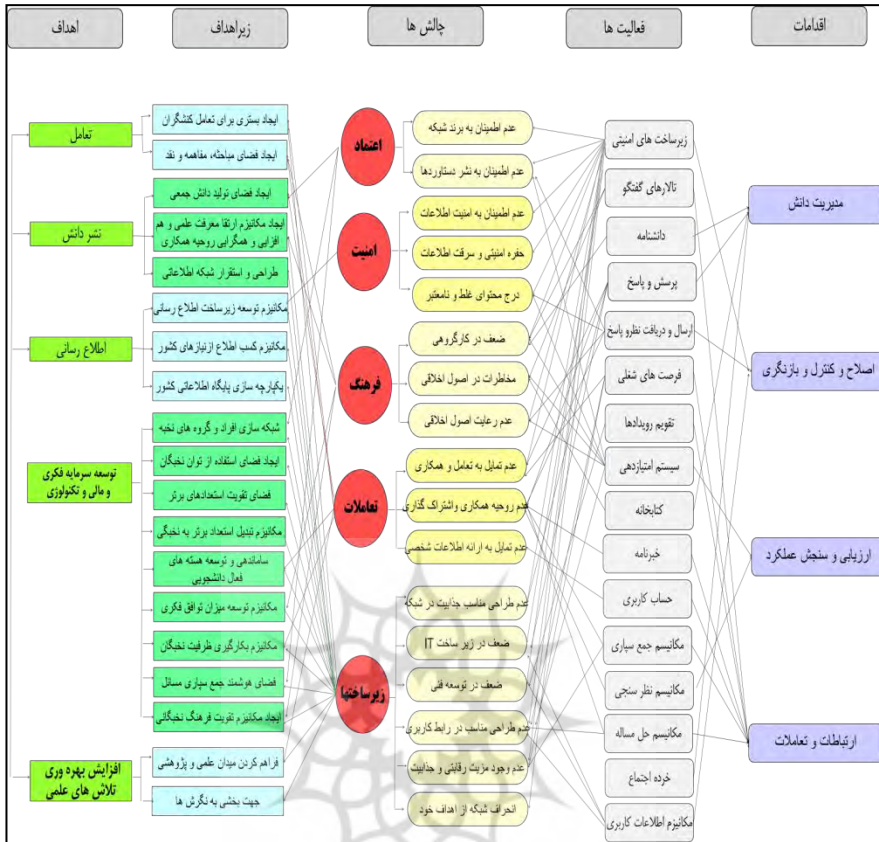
اهداف

زیراهداف

چالش ها

فعالیت ها

اقدامات

تعامل

نشر دانش

اطلاع رسانی

توسعه سرمایه فکری و مالی و تکنولوژی

افزایش بهره وری تلاش های علمی

ایجاد بستری برای تعامل کنشگران

ایجاد فضای مباحثه، مفاهمه و نقد

ایجاد فضای تولید دانش جمعی

ایجاد مکانیزم ارتقا معرفت علمی و هم افزایی و همگرایی روحیه همکاری

طراحی و استقرار شبکه اطلاعاتی

مکانیزم توسعه زیرساخت اطلاع رسانی

مکانیزم کسب اطلاع ازنیازهای کشور

یکپارچه سازی پایگاه اطلاعاتی کشور

شبکه سازی افراد و گروه های نخبه

ایجاد فضای استفاده از توان نخبگان

فضای تقویت استعدادهای برتر

مکانیزم تبدیل استعداد برتر به نخبگی

ساماندهی و توسعه هسته های فعال دانشجویی

مکانیزم توسعه میزان توافق فکری

مکانیزم بکارگیری ظرفیت نخبگان

فضای هوشمند جمع سپاری مسائل

ایجاد مکانیزم تقویت فرهنگ نخبگانی

فراهم کردن میدان علمی و پژوهشی

جهت بخشی به نگرش ها

اعتماد

امنیت

فرهنگ

تعاملات

زیرساختها

عدم اطمینان به برند شبکه

عدم اطمینان به نشر دستاوردها

عدم اطمینان به امنیت اطلاعات

حفره امنیتی و سرقت اطلاعات

درج محتوای غلط و نامعتبر

ضعف در کارگروهی

مخاطرات در اصول اخلاقی

عدم رعایت اصول اخلاقی

عدم تمایل به تعامل و همکاری

عدم روحیه همکاری واشتراک گذاری

عدم تمایل به ارائه اطلاعات شخصی

عدم طراحی مناسب جذابیت در شبکه

ضعف در زیر ساخت IT

ضعف در توسعه فنی

عدم طراحی مناسب در رابط کاربری

عدم وجود مزیت رقابتی و جذابیت

انحراف شبکه از اهداف خود

زیرساخت های امنیتی

تالارهای گفتگو

دانشنامه

پرسش و پاسخ

ارسال و دریافت نظرو پاسخ

فرصت های شغلی

تقویم رویدادها

سیستم امتیازدهی

کتابخانه

خبرنامه

حساب کاربری

مکانیسم جمع سپاری

مکانیسم نظر سنجی

مکانیسم حل مساله

خرده اجتماع

مکانیزم اطلاعات کاربری

مدیریت دانش

اصلاح و کنترل و بازنگری

ارزیابی و سنجش عملکرد

ارتباطات و تعاملات